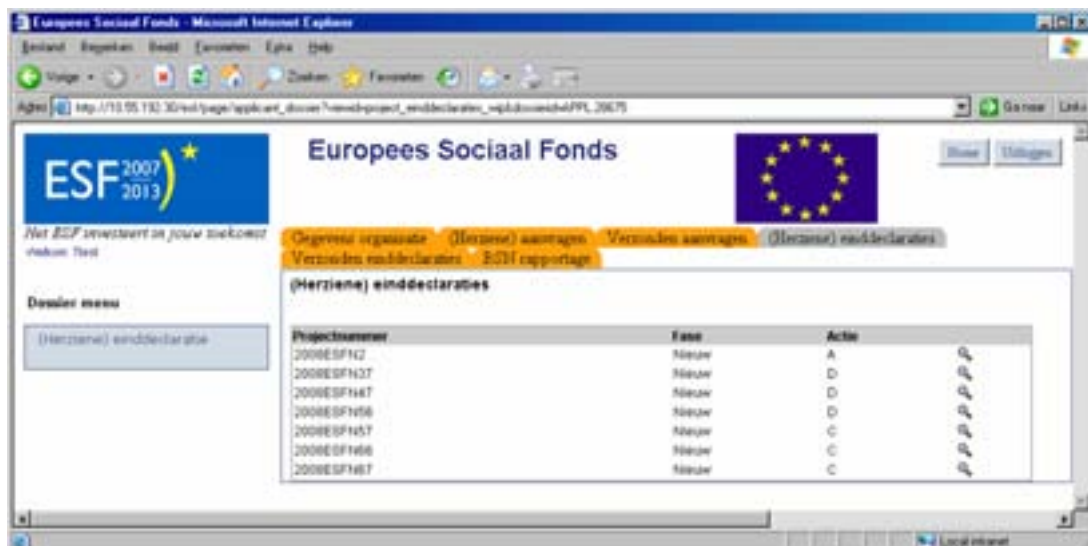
Europees Sociaal Fonds - Microsoft Internet Explorer

Bestand Bewerken Beeld Favorieten Extra Help

Vorige Zoeken Favorieten

Adres http://10.55.192.30/esf/page/applicant_dossier?view=project_einddeclaraties_wijs&dossierId=PPL.20675 Ga naar Links

ESF 2007 2013

Het ESF investeert in jouw toekomst
Welkom Test

Europees Sociaal Fonds

Home Uitloggen

Gegevens organisatie (Herziene) aanvragen Verzonden aanvragen (Herziene) einddeclaraties Verzonden einddeclaraties ESN rapportage

Dossier menu

(Herziene) einddeclaratie

(Herziene) einddeclaraties

| Projectnummer | Fase | Actie | |
|---|---|---|---|
| 2008ESFN2 | Nieuw | A | |
| 2008ESFN37 | Nieuw | D | |
| 2008ESFN47 | Nieuw | D | |
| 2008ESFN56 | Nieuw | D | |
| 2008ESFN57 | Nieuw | C | |
| 2008ESFN66 | Nieuw | C | |
| 2008ESFN67 | Nieuw | C | |

Local intranet